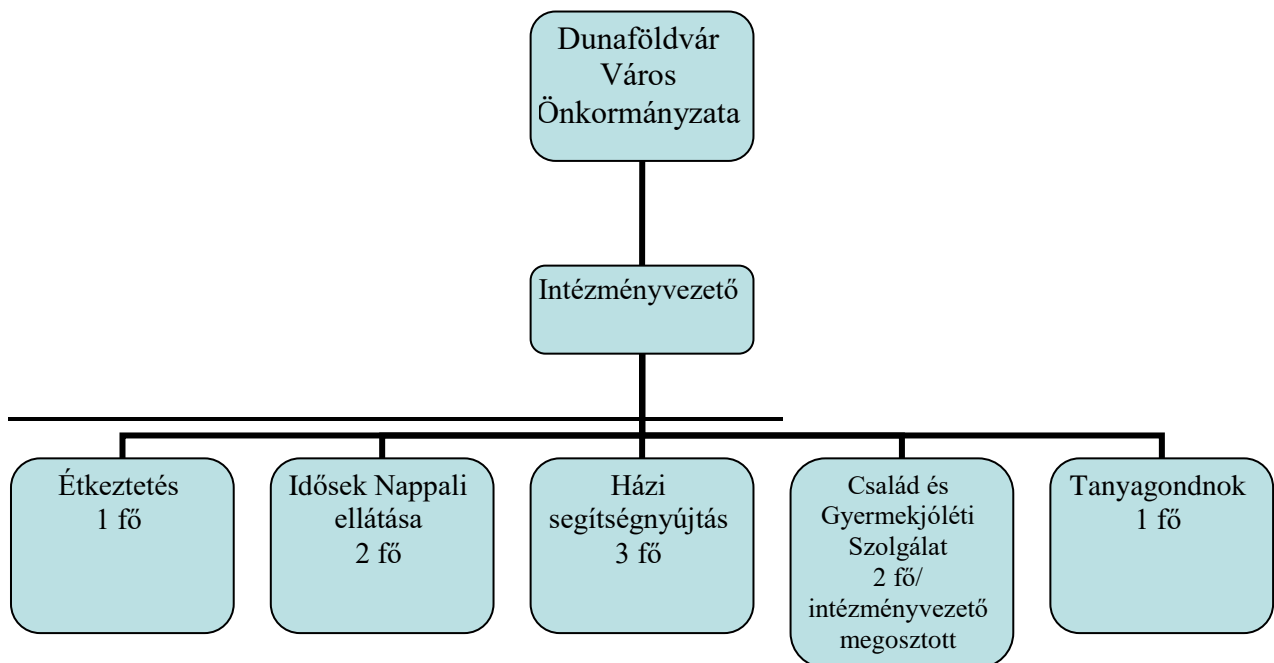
Dunaföldvár Város Önkormányzata

Intézményvezető

Étkeztetés
1 fő

Idősek Nappali ellátása
2 fő

Házi segítségnyújtás
3 fő

Család és Gyermekjóléti Szolgálat
2 fő/ intézményvezető megosztott

Tanyagondnok
1 fő